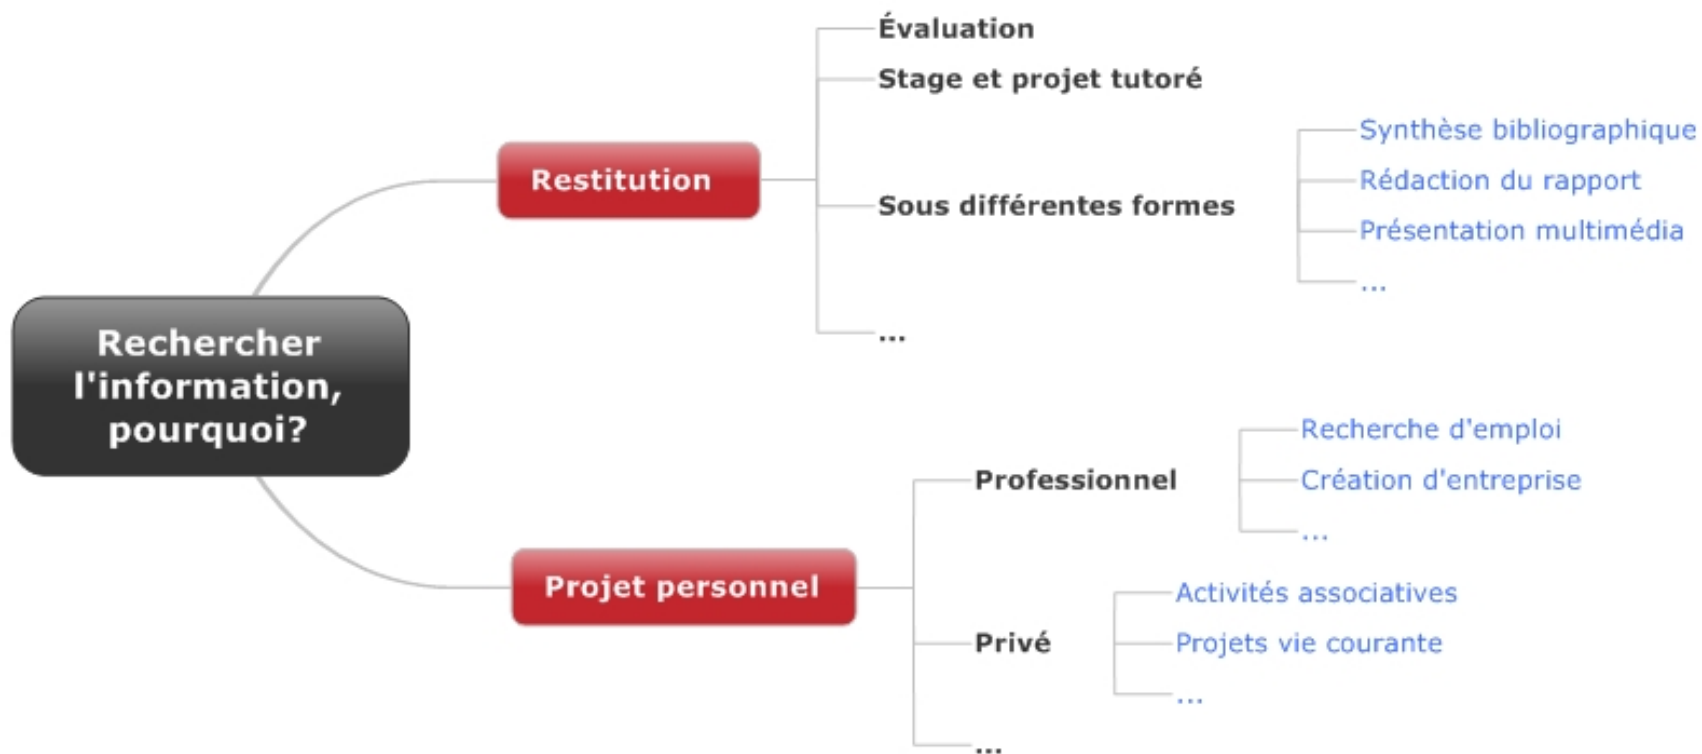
Rechercher l'information, pourquoi?

Restitution

Évaluation

Stage et projet tutoré

Sous différentes formes

Synthèse bibliographique

Rédaction du rapport

Présentation multimédia

...

...

Projet personnel

Professionnel

Recherche d'emploi

Création d'entreprise

...

Privé

Activités associatives

Projets vie courante

...

...